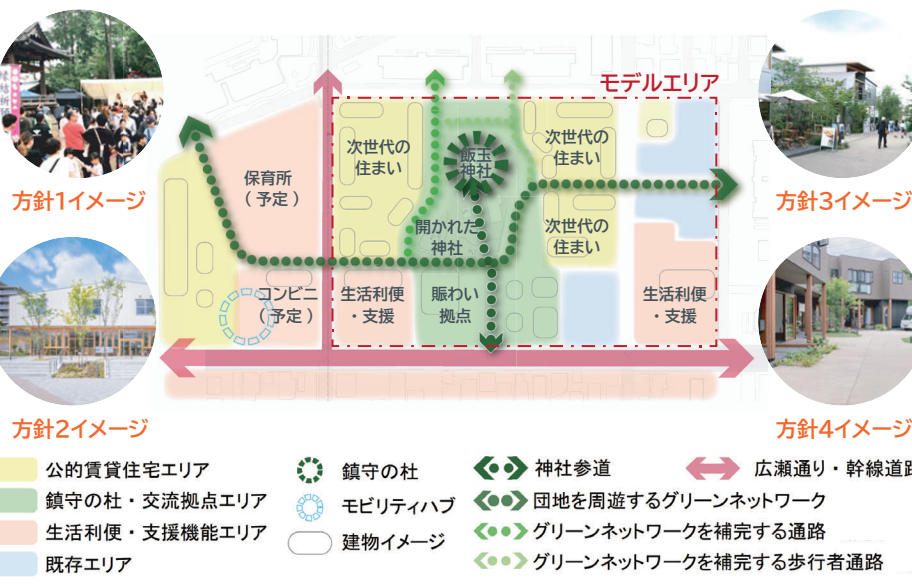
モデルエリア

次世代の住まい

飯玉神社

次世代の住まい

保育所（予定）

開かれた神社

次世代の住まい

コンビニ（予定）

生活利便・支援

賑わい拠点

生活利便・支援

方針1イメージ

方針2イメージ

方針3イメージ

方針4イメージ

公的賃貸住宅エリア
鎮守の杜・交流拠点エリア
生活利便・支援機能エリア
既存エリア
鎮守の杜
モビリティハブ
建物イメージ
神社参道
団地を周遊するグリーンネットワーク
グリーンネットワークを補完する通路
グリーンネットワークを補完する歩行者通路
広瀬通り・幹線道路